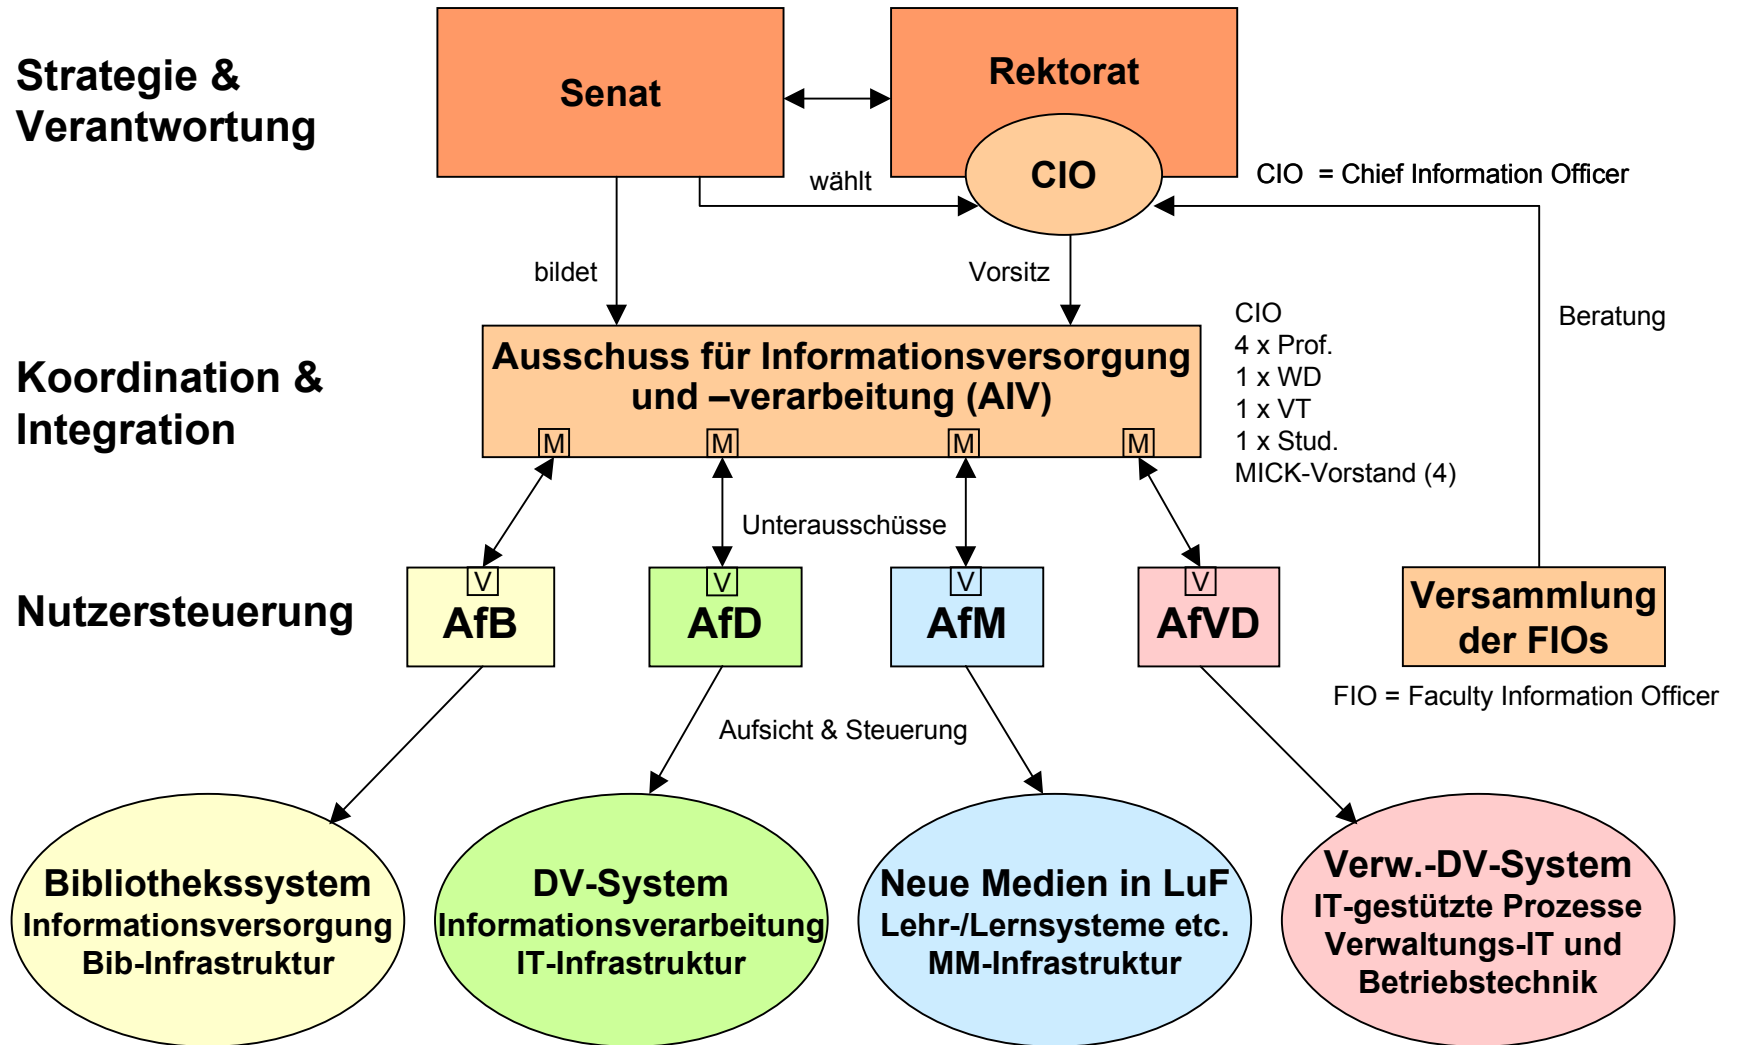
Strategie & Verantwortung

Senat

Rektorat

CIO

wählt

CIO = Chief Information Officer

bildet

Vorsitz

Beratung

Koordination & Integration

Ausschuss für Informationsversorgung und –verarbeitung (AIV)

M M M M

CIO
4 x Prof.
1 x WD
1 x VT
1 x Stud.
MICK-Vorstand (4)

Unterausschüsse

Nutzersteuerung

V AfB

V AfD

V AfM

V AfVD

Versammlung der FIOs

FIO = Faculty Information Officer

Aufsicht & Steuerung

Bibliothekssystem
Informationsversorgung
Bib-Infrastruktur

DV-System
Informationsverarbeitung
IT-Infrastruktur

Neue Medien in LuF
Lehr-/Lernsysteme etc.
MM-Infrastruktur

Verw.-DV-System
IT-gestützte Prozesse
Verwaltungs-IT und
Betriebstechnik